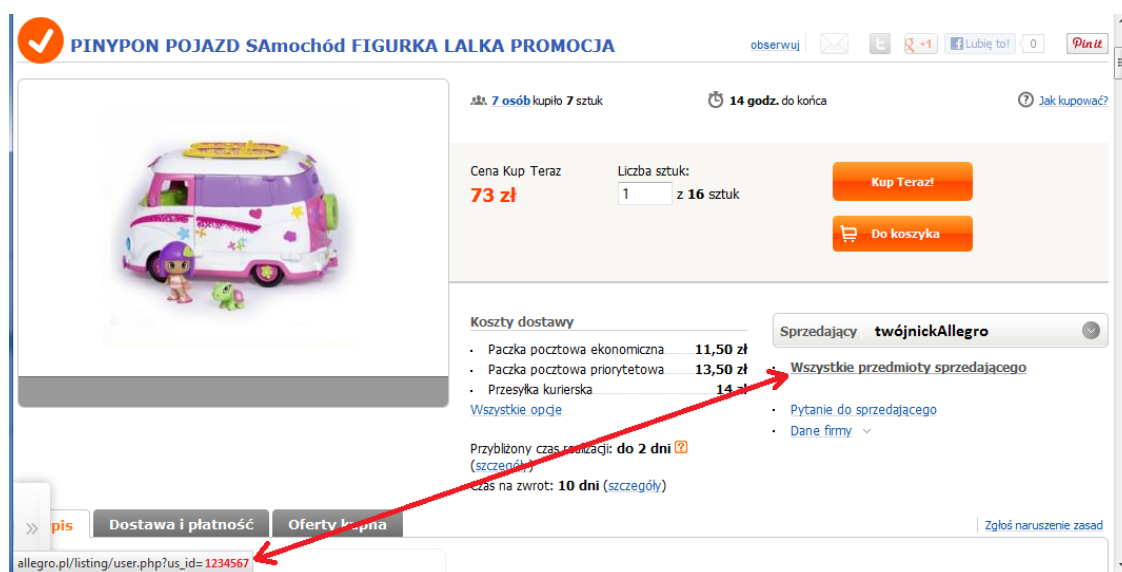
PINYPON POJAZD SAmochód FIGURKA LALKA PROMOCJA

obserwuj +1 Lubię to! 0 Pin it

7 osób kupiło 7 sztuk

14 godz. do końca

Jak kupować?

Cena Kup Teraz
73 zł

Liczba sztuk:
1 z 16 sztuk

Kup Teraz!

Do koszyka

Koszty dostawy
Paczka pocztowa ekonomiczna 11,50 zł
Paczka pocztowa priorytetowa 13,50 zł
Przesyłka kurierska 14 zł
Wszystkie opcje

Przybliżony czas realizacji: do 2 dni ?
(szczegóły)
Czas na zwrot: 10 dni (szczegóły)

Sprzedający twójnickAllegro

Wszystkie przedmioty sprzedającego

Pytanie do sprzedającego
Dane firmy

» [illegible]pis Dostawa i płatność Oferty k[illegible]pna

Zgłoś naruszenie zasad

allegro.pl/listing/user.php?us_id=1234567